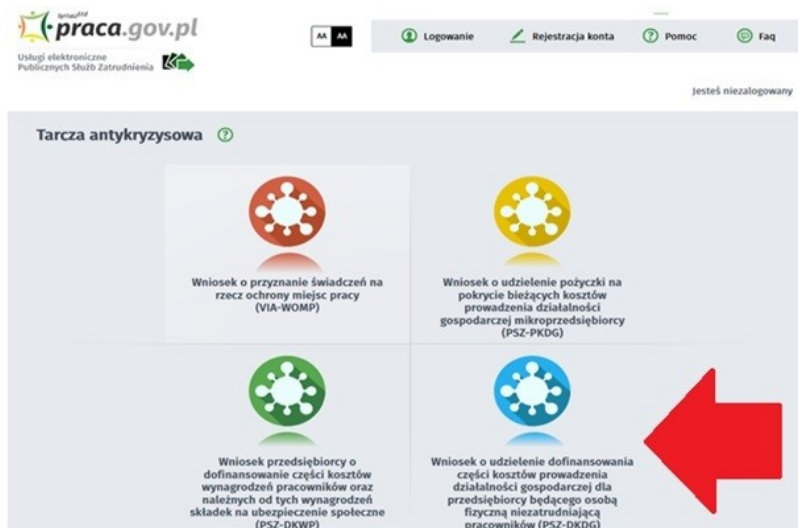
praca.gov.pl
Usługi elektroniczne Publicznych Służb Zatrudnienia

AA AA

Logowanie
Rejestracja konta
Pomoc
Faq

Jesteś niezalogowany

Tarcza antykryzysowa

Wniosek o przyznanie świadczeń na rzecz ochrony miejsc pracy (VIA-WOMP)

Wniosek o udzielenie pożyczki na pokrycie bieżących kosztów prowadzenia działalności gospodarczej mikroprzedsiębiorcy (PSZ-PKDG)

Wniosek przedsiębiorcy o dofinansowanie części kosztów wynagrodzeń pracowników oraz należnych od tych wynagrodzeń składek na ubezpieczenie społeczne (PSZ-DKWP)

Wniosek o udzielenie dofinansowania części kosztów prowadzenia działalności gospodarczej dla przedsiębiorcy będącego osobą fizyczną niezatrudniającą pracowników (PSZ-DKDG)